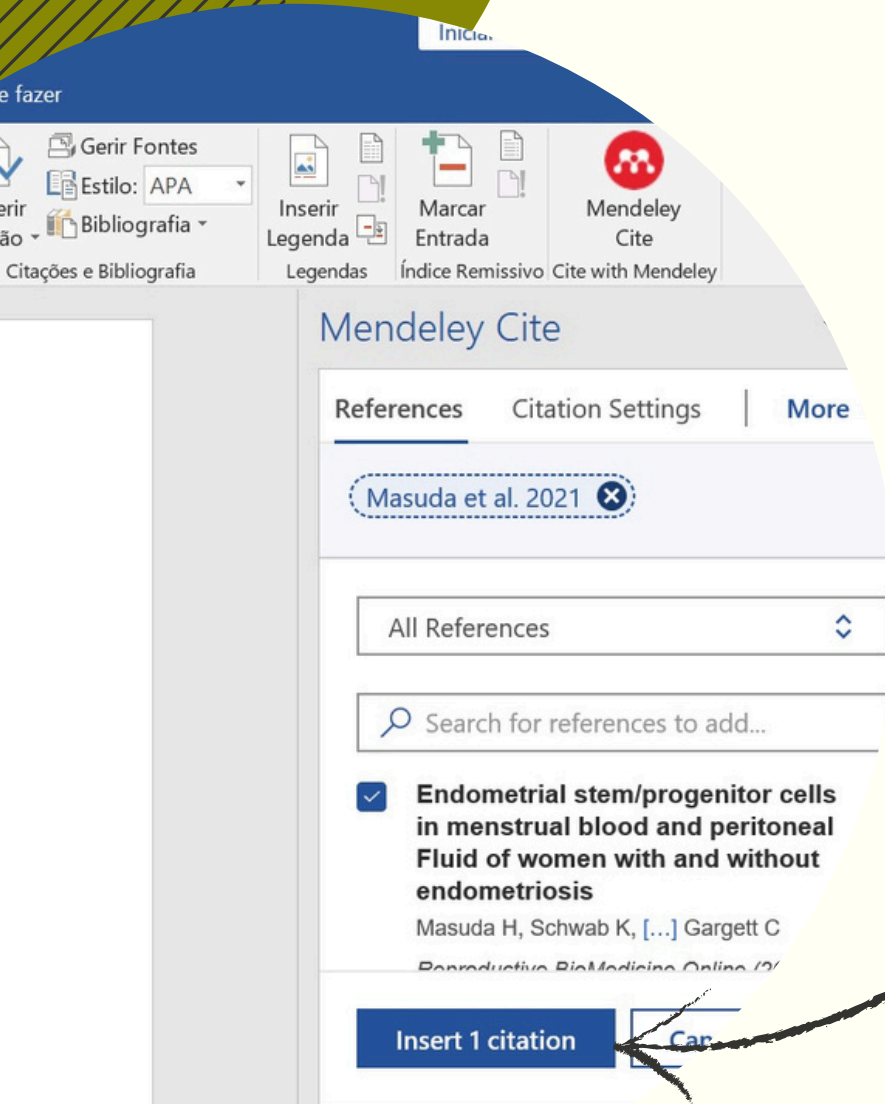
Inicia

e fazer

Gerir Fontes
Estilo: APA
erir
ão
Bibliografia
Citações e Bibliografia

Inserir Legenda
Legendas

Marcar Entrada
Índice Remissivo

Mendeley Cite
Cite with Mendeley

Mendeley Cite

References
Citation Settings
More

Masuda et al. 2021

All References

Search for references to add...

Endometrial stem/progenitor cells in menstrual blood and peritoneal Fluid of women with and without endometriosis
Masuda H, Schwab K, [...] Gargett C
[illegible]

Insert 1 citation
Ca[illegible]